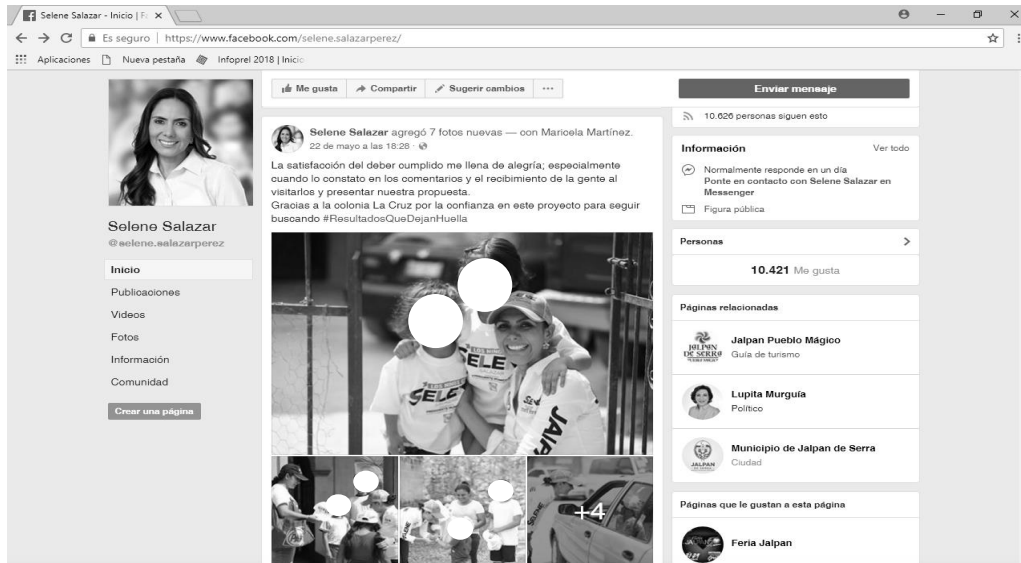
Selene Salazar - Inicio | F ×

Es seguro | https://www.facebook.com/selene.salazarperez/

Aplicaciones Nueva pestaña Infoprel 2018 | Inicio

Selene Salazar
@selene.salazarperez

Inicio
Publicaciones
Videos
Fotos
Información
Comunidad

Crear una página

Me gusta Compartir Sugerir cambios ···

Selene Salazar agregó 7 fotos nuevas — con Maricela Martínez.
22 de mayo a las 18:28 ·

La satisfacción del deber cumplido me llena de alegría; especialmente cuando lo constato en los comentarios y el recibimiento de la gente al visitarlos y presentar nuestra propuesta.
Gracias a la colonia La Cruz por la confianza en este proyecto para seguir buscando #ResultadosQueDejanHuella

+4

Enviar mensaje

10.626 personas siguen esto

Información Ver todo

Normalmente responde en un día
Ponte en contacto con Selene Salazar en Messenger

Figura pública

Personas

10.421 Me gusta

Páginas relacionadas

Jalpan Pueblo Mágico
Guía de turismo

Lupita Murguía
Político

Municipio de Jalpan de Serra
Ciudad

Páginas que le gustan a esta página

Feria Jalpan